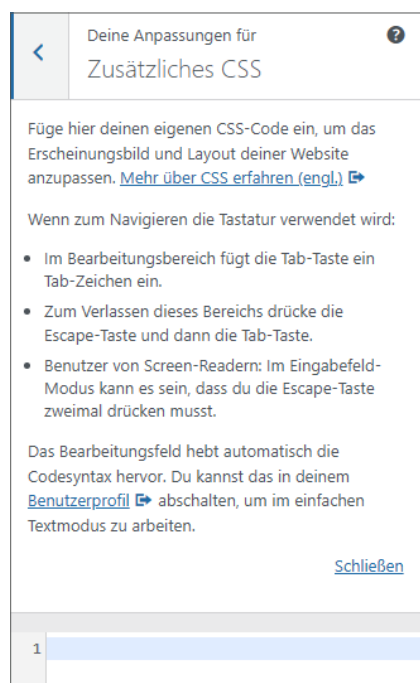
Deine Anpassungen für
Zusätzliches CSS

Füge hier deinen eigenen CSS-Code ein, um das Erscheinungsbild und Layout deiner Website anzupassen. Mehr über CSS erfahren (engl.)

Wenn zum Navigieren die Tastatur verwendet wird:

- Im Bearbeitungsbereich fügt die Tab-Taste ein Tab-Zeichen ein.
- Zum Verlassen dieses Bereichs drücke die Escape-Taste und dann die Tab-Taste.
- Benutzer von Screen-Readern: Im Eingabefeld-Modus kann es sein, dass du die Escape-Taste zweimal drücken musst.

Das Bearbeitungsfeld hebt automatisch die Codesyntax hervor. Du kannst das in deinem Benutzerprofil abschalten, um im einfachen Textmodus zu arbeiten.

Schließen

1